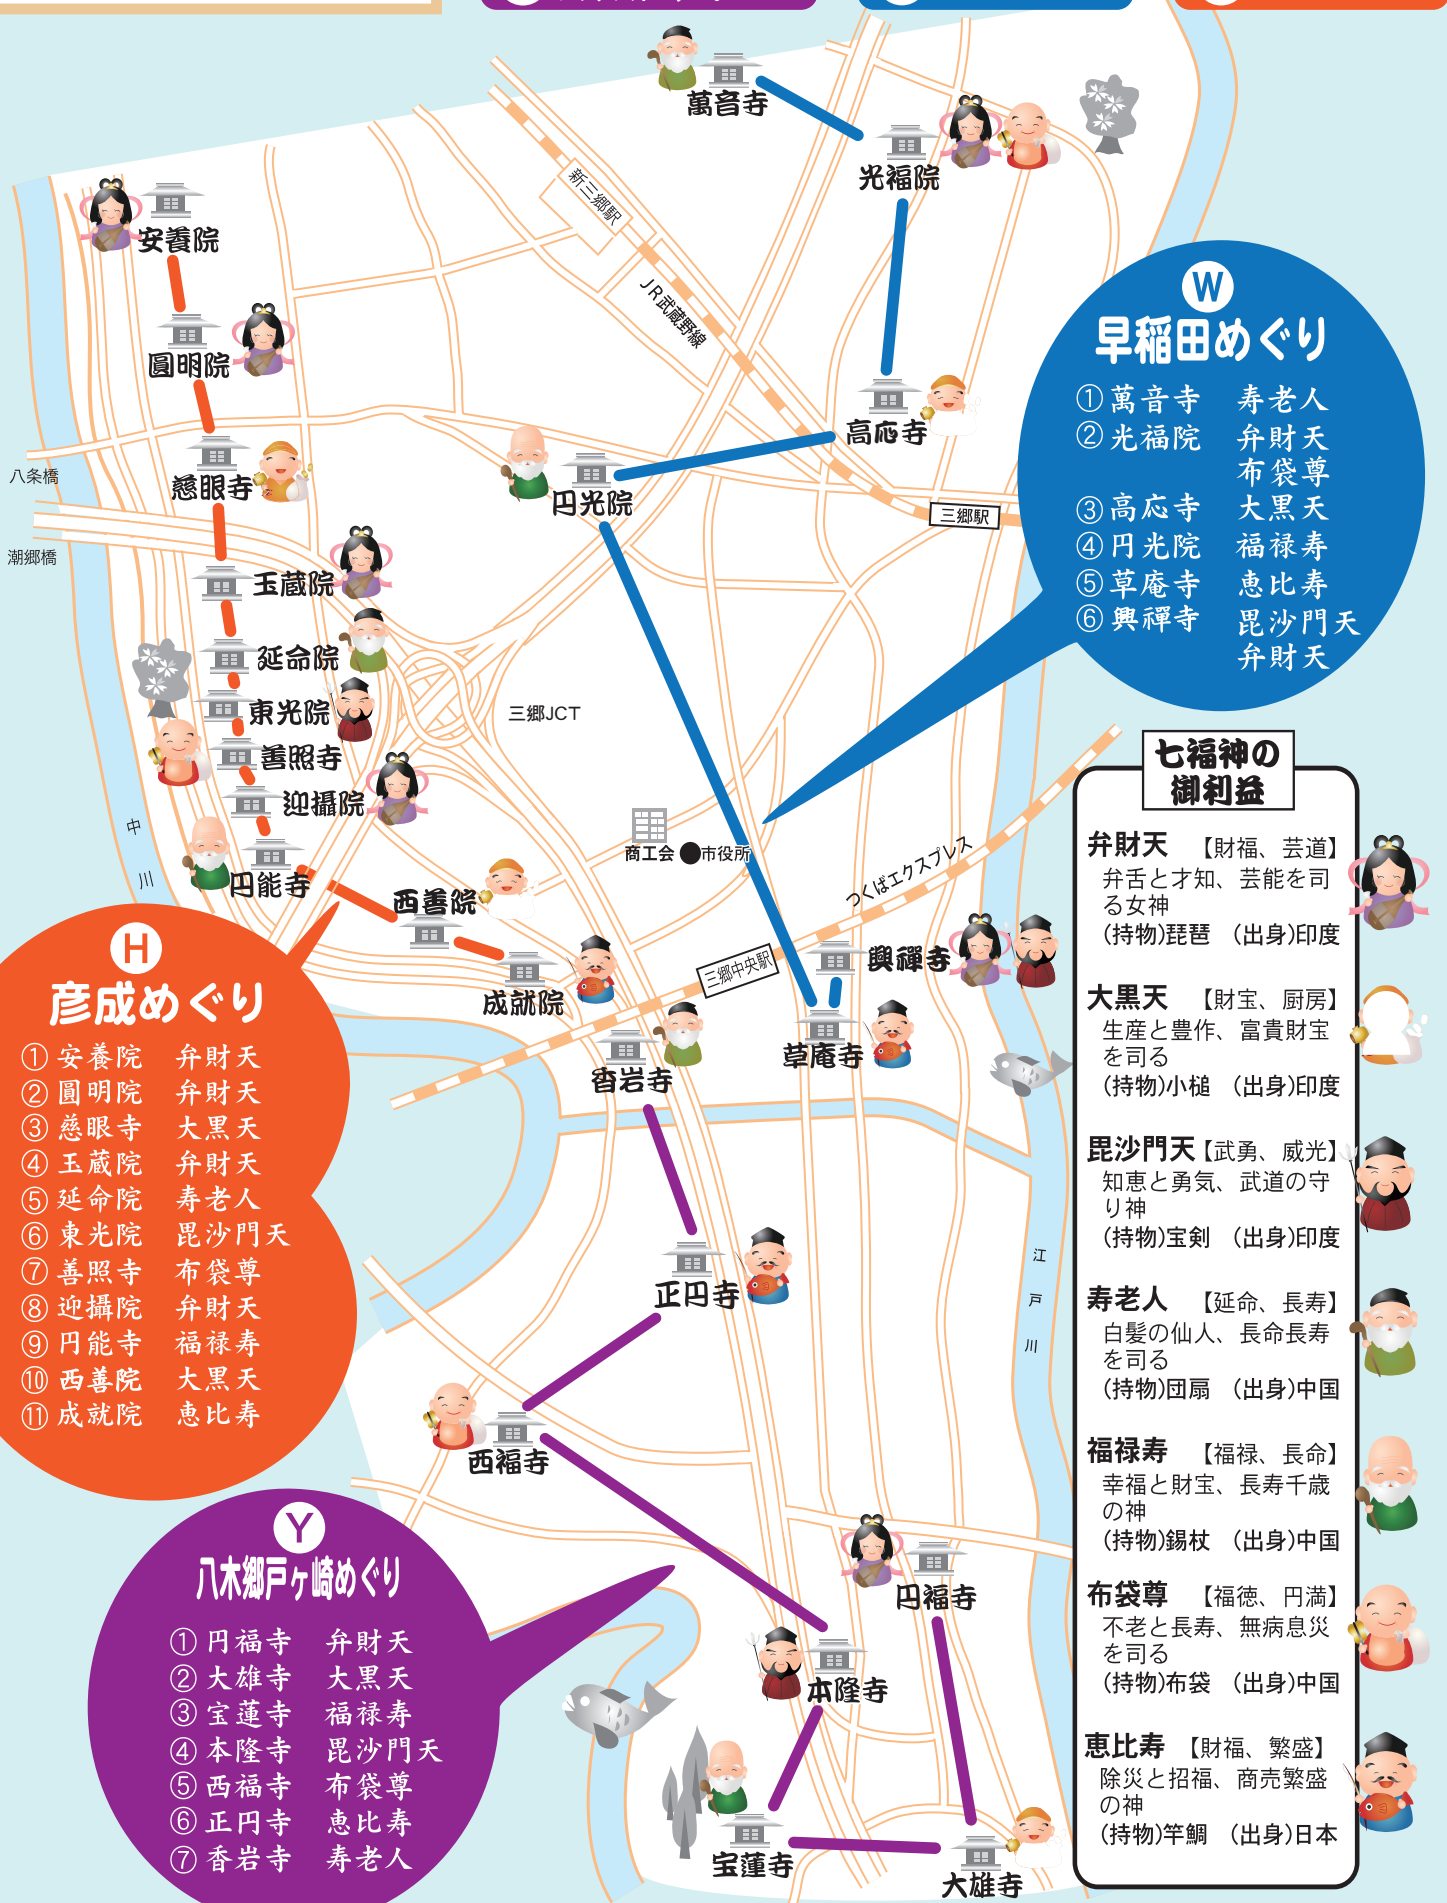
萬音寺
光福院
新三郷駅
JR武蔵野線
安養院
圓明院
慈眼寺
八条橋
潮郷橋
玉蔵院
延命院
東光院
善照寺
迎攝院
円能寺
中川
高応寺
円光院
三郷駅
三郷JCT
商工会
市役所
つくばエクスプレス
三郷中央駅
西善院
成就院
香岩寺
興禪寺
草庵寺
正円寺
西福寺
円福寺
本隆寺
宝蓮寺
大雄寺
江戸川

W
早稲田めぐり
① 萬音寺　寿老人
② 光福院　弁財天　布袋尊
③ 高応寺　大黒天
④ 円光院　福禄寿
⑤ 草庵寺　恵比寿
⑥ 興禪寺　毘沙門天　弁財天

H
彦成めぐり
① 安養院　弁財天
② 圓明院　弁財天
③ 慈眼寺　大黒天
④ 玉蔵院　弁財天
⑤ 延命院　寿老人
⑥ 東光院　毘沙門天
⑦ 善照寺　布袋尊
⑧ 迎攝院　弁財天
⑨ 円能寺　福禄寿
⑩ 西善院　大黒天
⑪ 成就院　恵比寿

Y
八木郷戸ヶ崎めぐり
① 円福寺　弁財天
② 大雄寺　大黒天
③ 宝蓮寺　福禄寿
④ 本隆寺　毘沙門天
⑤ 西福寺　布袋尊
⑥ 正円寺　恵比寿
⑦ 香岩寺　寿老人

七福神の御利益

弁財天　【財福、芸道】
弁舌と才知、芸能を司る女神
(持物)琵琶　(出身)印度

大黒天　【財宝、厨房】
生産と豊作、富貴財宝を司る
(持物)小槌　(出身)印度

毘沙門天【武勇、威光】
知恵と勇気、武道の守り神
(持物)宝剣　(出身)印度

寿老人　【延命、長寿】
白髪の仙人、長命長寿を司る
(持物)団扇　(出身)中国

福禄寿　【福禄、長命】
幸福と財宝、長寿千歳の神
(持物)錫杖　(出身)中国

布袋尊　【福徳、円満】
不老と長寿、無病息災を司る
(持物)布袋　(出身)中国

恵比寿　【財福、繁盛】
除災と招福、商売繁盛の神
(持物)竿鯛　(出身)日本